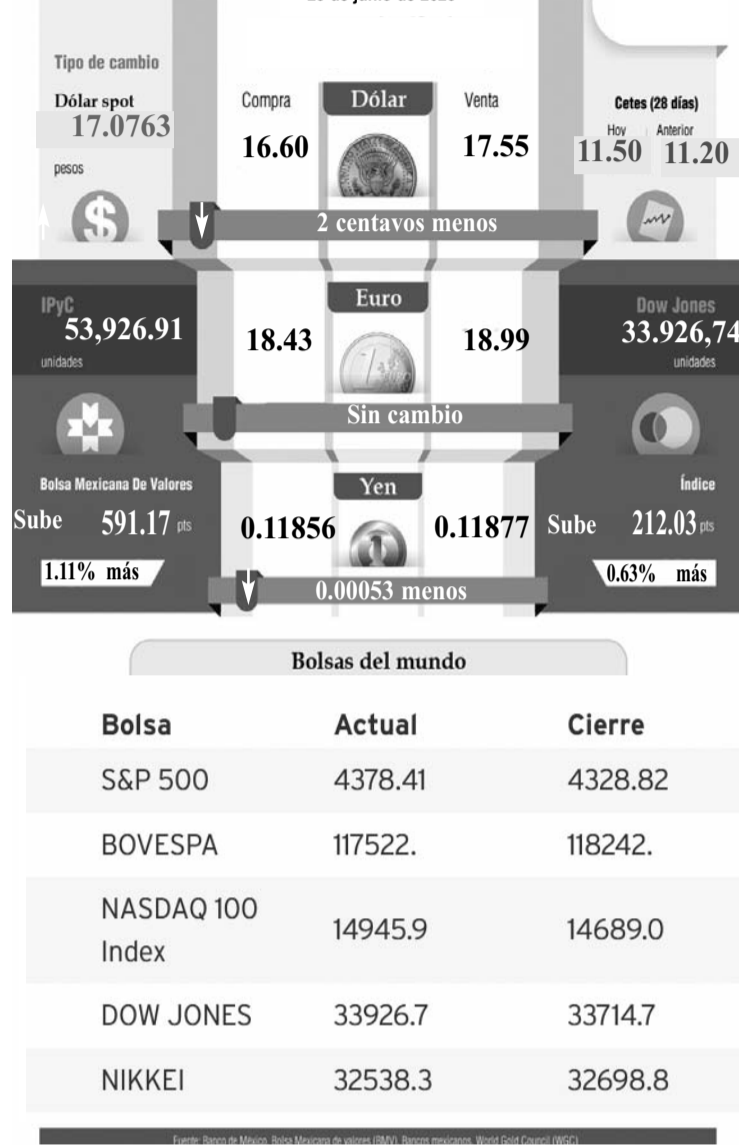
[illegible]

Tipo de cambio
Dólar spot
17.0763
pesos

Compra
16.60
Dólar
Venta
17.55

Cetes (28 días)
Hoy 11.50
Anterior 11.20

2 centavos menos

IPyC
53,926.91
unidades

Euro
18.43
18.99

Dow Jones
33.926,74
unidades

Sin cambio

Bolsa Mexicana De Valores
Sube 591.17 pts
1.11% más

Yen
0.11856
0.11877

Índice
Sube 212.03 pts
0.63% más

0.00053 menos

Bolsas del mundo

| Bolsa | Actual | Cierre |
|---|---|---|
| S&P 500 | 4378.41 | 4328.82 |
| BOVESPA | 117522. | 118242. |
| NASDAQ 100 Index | 14945.9 | 14689.0 |
| DOW JONES | 33926.7 | 33714.7 |
| NIKKEI | 32538.3 | 32698.8 |

Fuente: Banco de México, Bolsa Mexicana de valores (BMV), Bancos mexicanos, World Gold Council (WGC)